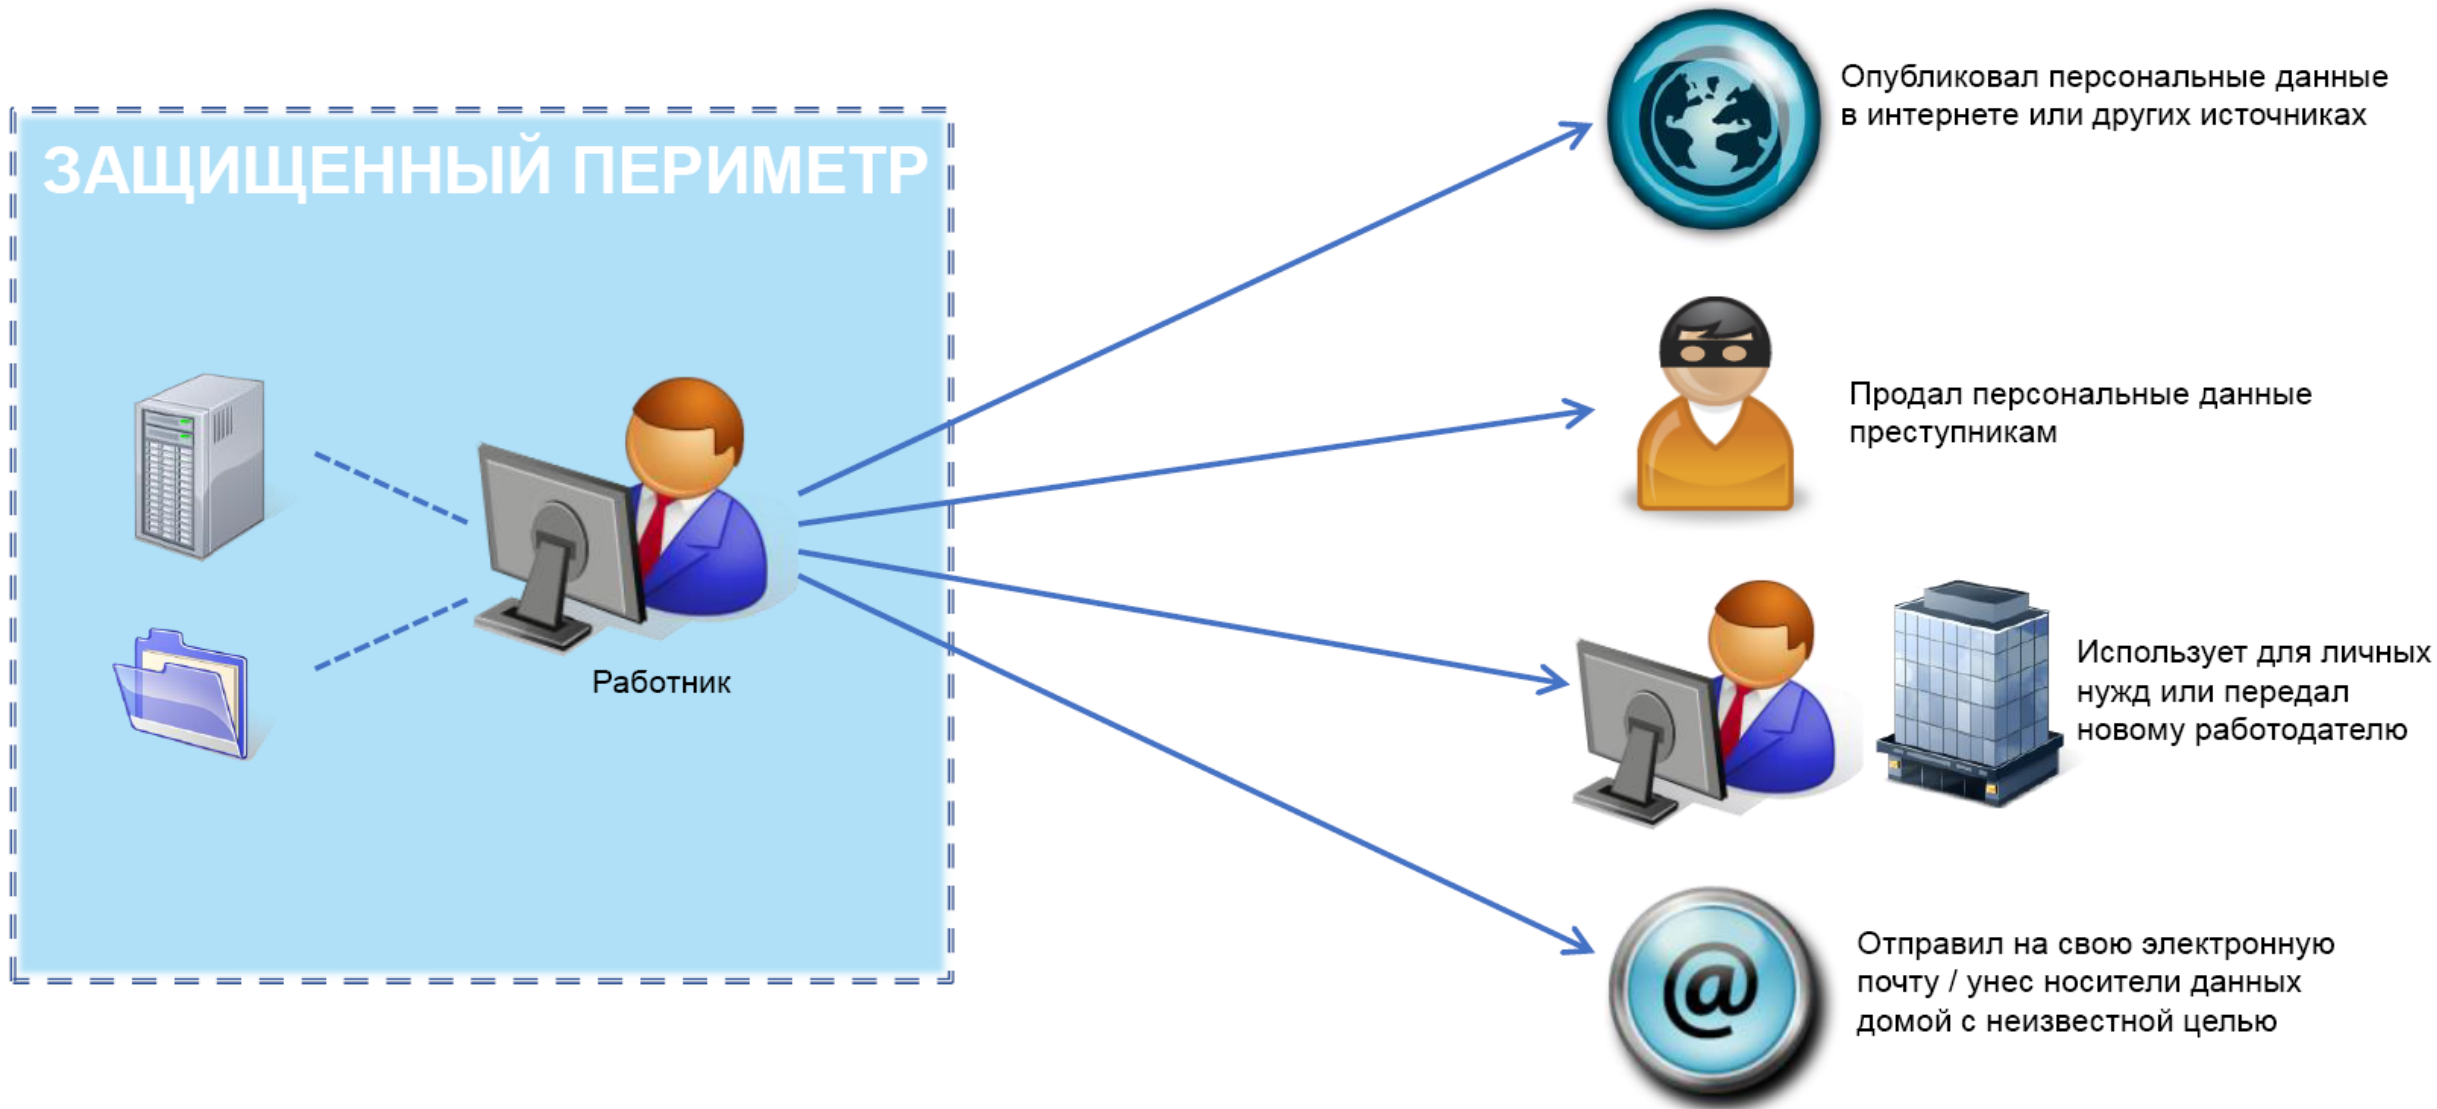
ЗАЩИЩЕННЫЙ ПЕРИМЕТР

Работник

Опубликовал персональные данные в интернете или других источниках

Продал персональные данные преступникам

Использует для личных нужд или передал новому работодателю

Отправил на свою электронную почту / унес носители данных домой с неизвестной целью